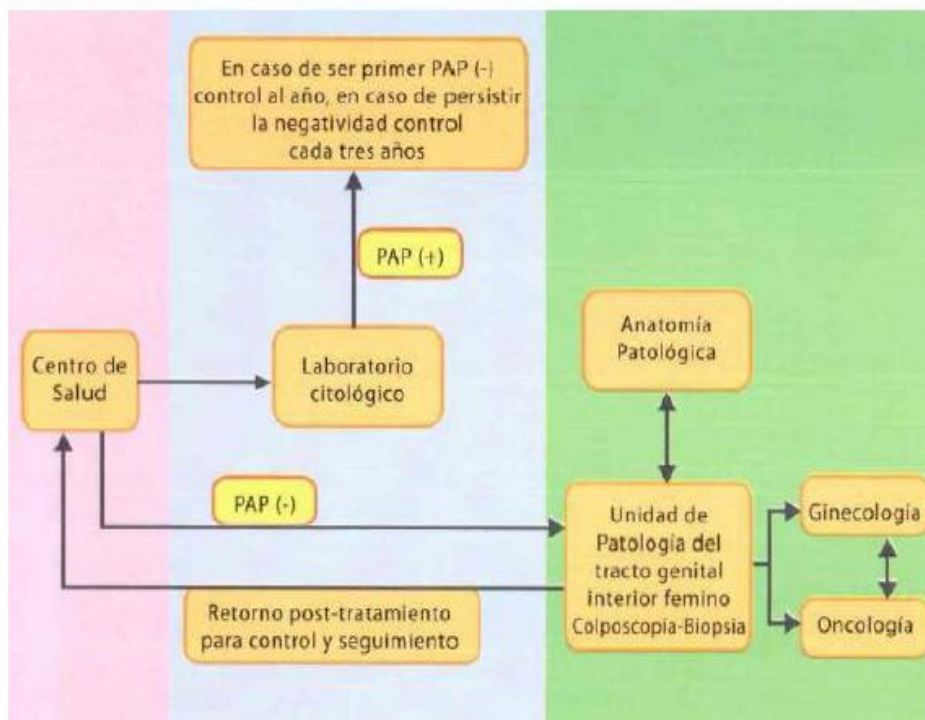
En caso de ser primer PAP (-) control al año, en caso de persistir la negatividad control cada tres años

PAP (+)

Centro de Salud

Laboratorio citológico

Anatomía Patológica

PAP (-)

Unidad de Patología del tracto genital interior femino Colposcopía-Biopsia

Ginecología

Oncología

Retorno post-tratamiento para control y seguimiento